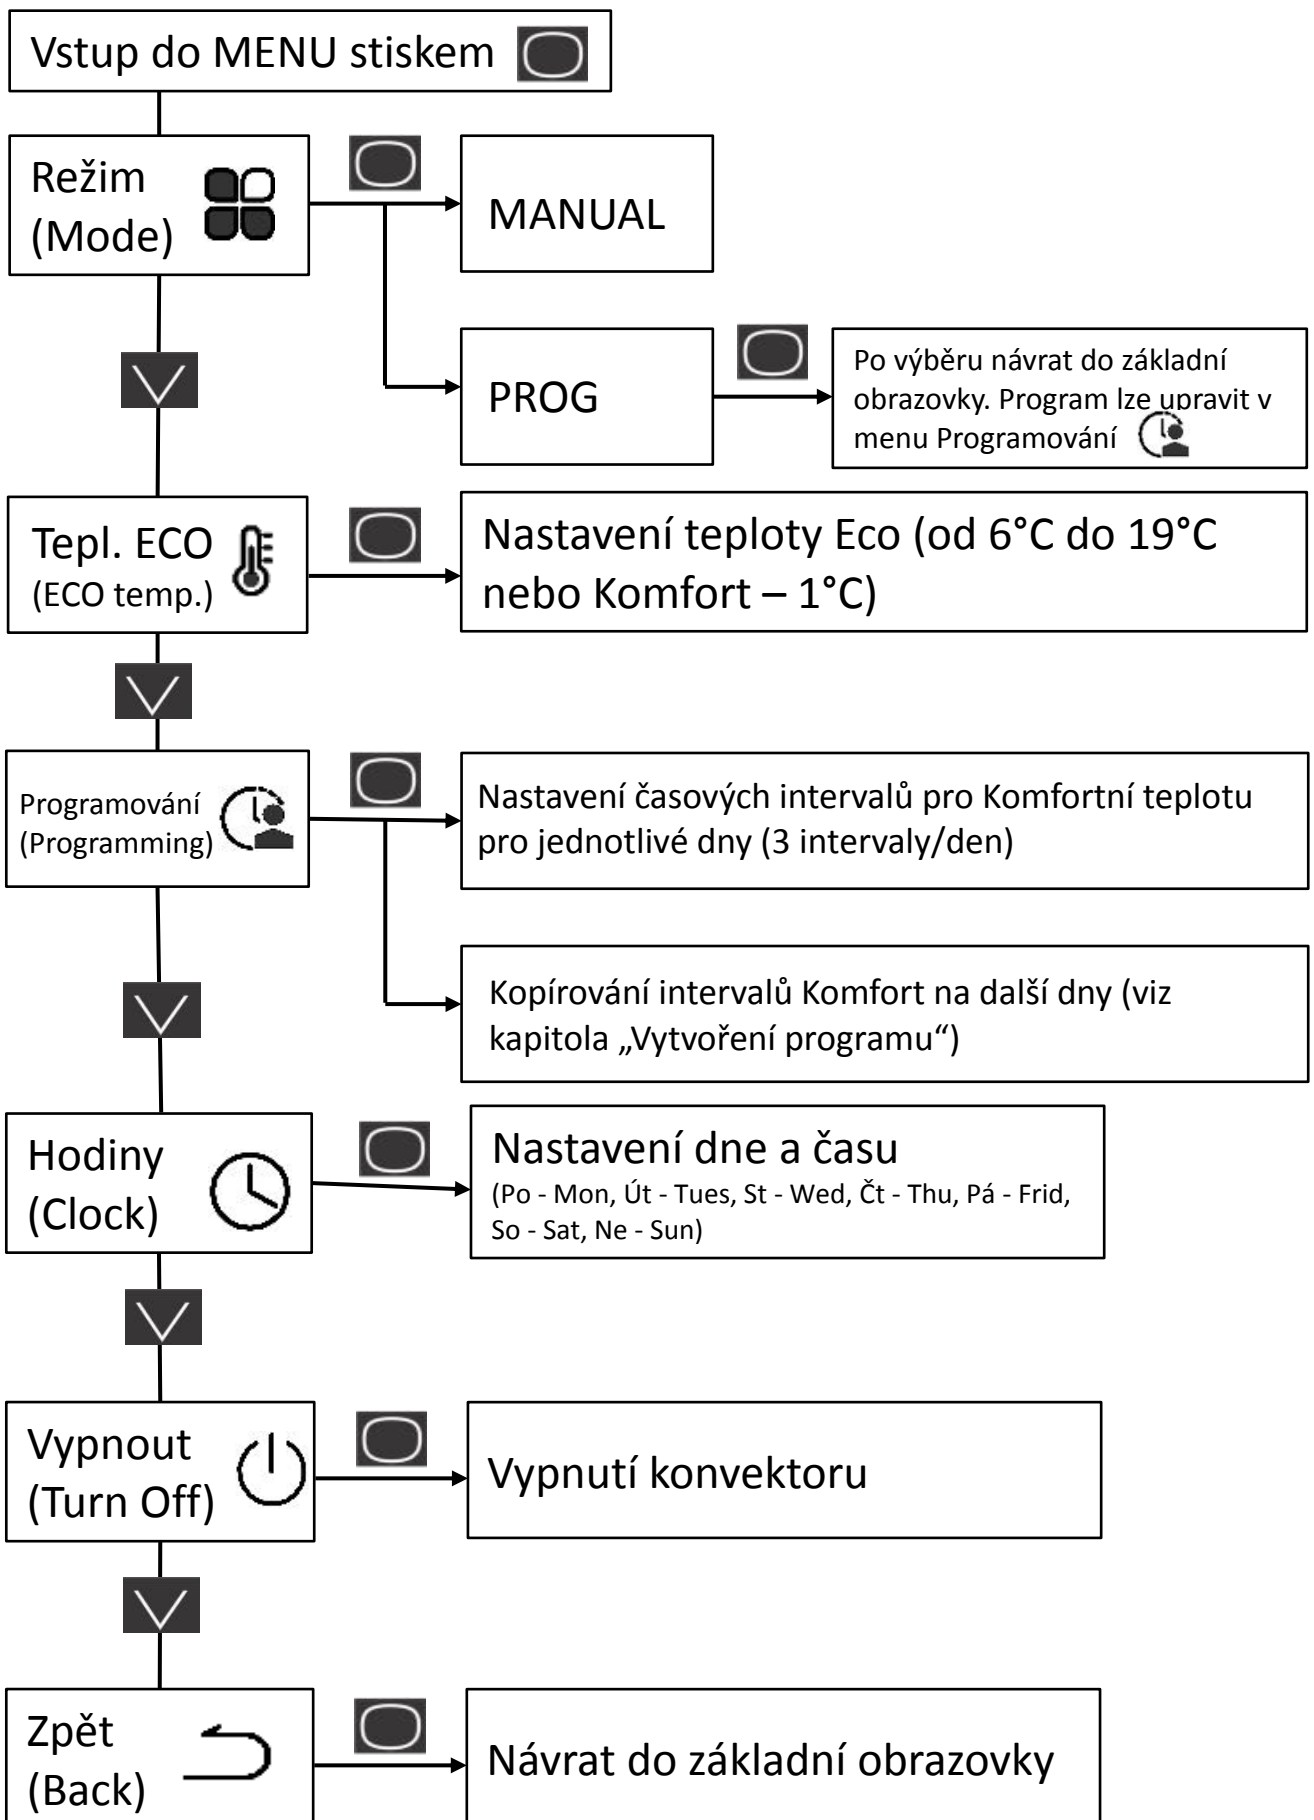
Vstup do MENU stiskem

Režim
(Mode)

MANUAL

PROG

Po výběru návrat do základní obrazovky. Program lze upravit v menu Programování

Tepl. ECO
(ECO temp.)

Nastavení teploty Eco (od 6°C do 19°C nebo Komfort – 1°C)

Programování
(Programming)

Nastavení časových intervalů pro Komfortní teplotu pro jednotlivé dny (3 intervaly/den)

Kopírování intervalů Komfort na další dny (viz kapitola „Vytvoření programu")

Hodiny
(Clock)

Nastavení dne a času
(Po - Mon, Út - Tues, St - Wed, Čt - Thu, Pá - Frid, So - Sat, Ne - Sun)

Vypnout
(Turn Off)

Vypnutí konvektoru

Zpět
(Back)

Návrat do základní obrazovky